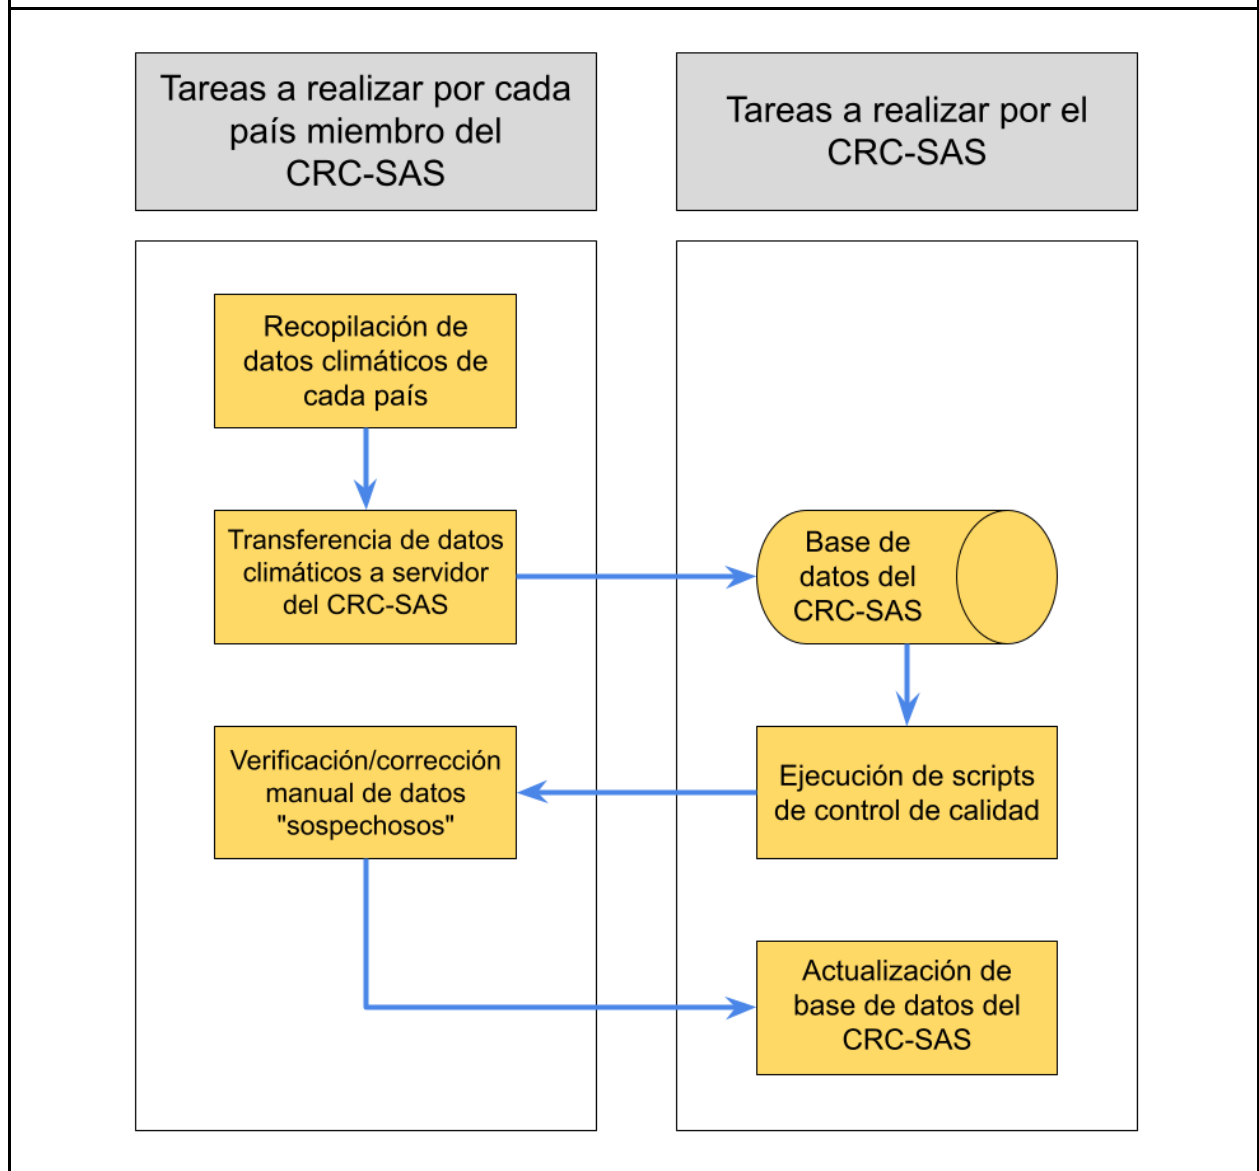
Tareas a realizar por cada país miembro del CRC-SAS

Tareas a realizar por el CRC-SAS

Recopilación de datos climáticos de cada país

Transferencia de datos climáticos a servidor del CRC-SAS

Base de datos del CRC-SAS

Ejecución de scripts de control de calidad

Verificación/corrección manual de datos "sospechosos"

Actualización de base de datos del CRC-SAS